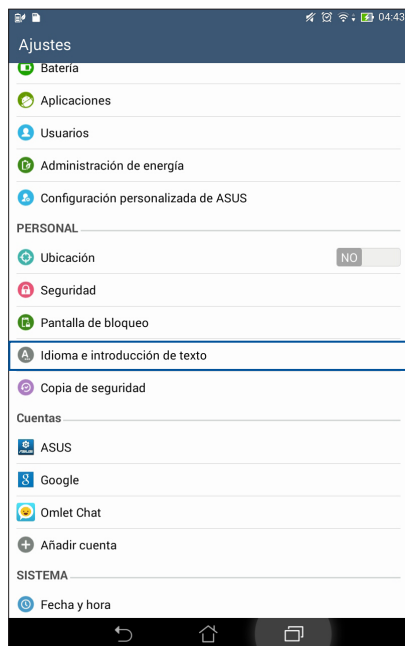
04:43

Ajustes

Batería

Aplicaciones

Usuarios

Administración de energía

Configuración personalizada de ASUS

PERSONAL

Ubicación

NO

Seguridad

Pantalla de bloqueo

Idioma e introducción de texto

Copia de seguridad

Cuentas

ASUS

Google

Omlet Chat

Añadir cuenta

SISTEMA

Fecha y hora